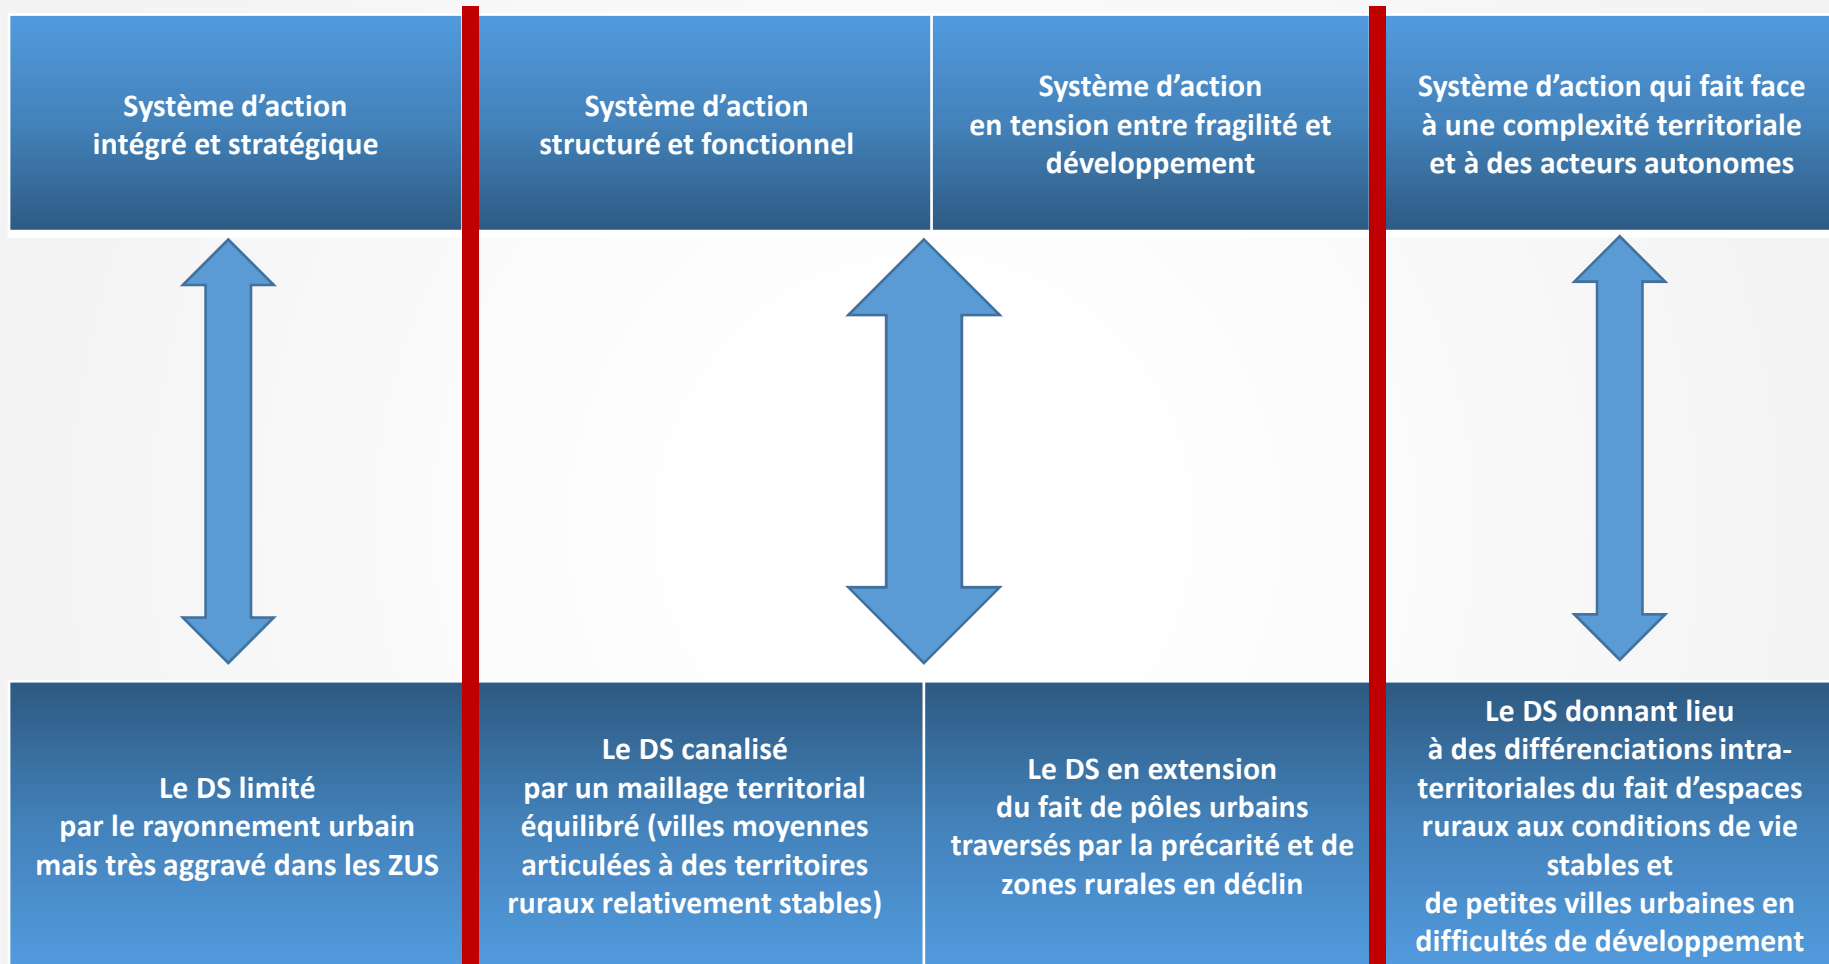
Système d’action intégré et stratégique

Système d’action structuré et fonctionnel

Système d’action en tension entre fragilité et développement

Système d’action qui fait face à une complexité territoriale et à des acteurs autonomes

Le DS limité par le rayonnement urbain mais très aggravé dans les ZUS

Le DS canalisé par un maillage territorial équilibré (villes moyennes articulées à des territoires ruraux relativement stables)

Le DS en extension du fait de pôles urbains traversés par la précarité et de zones rurales en déclin

Le DS donnant lieu à des différenciations intra-territoriales du fait d’espaces ruraux aux conditions de vie stables et de petites villes urbaines en difficultés de développement